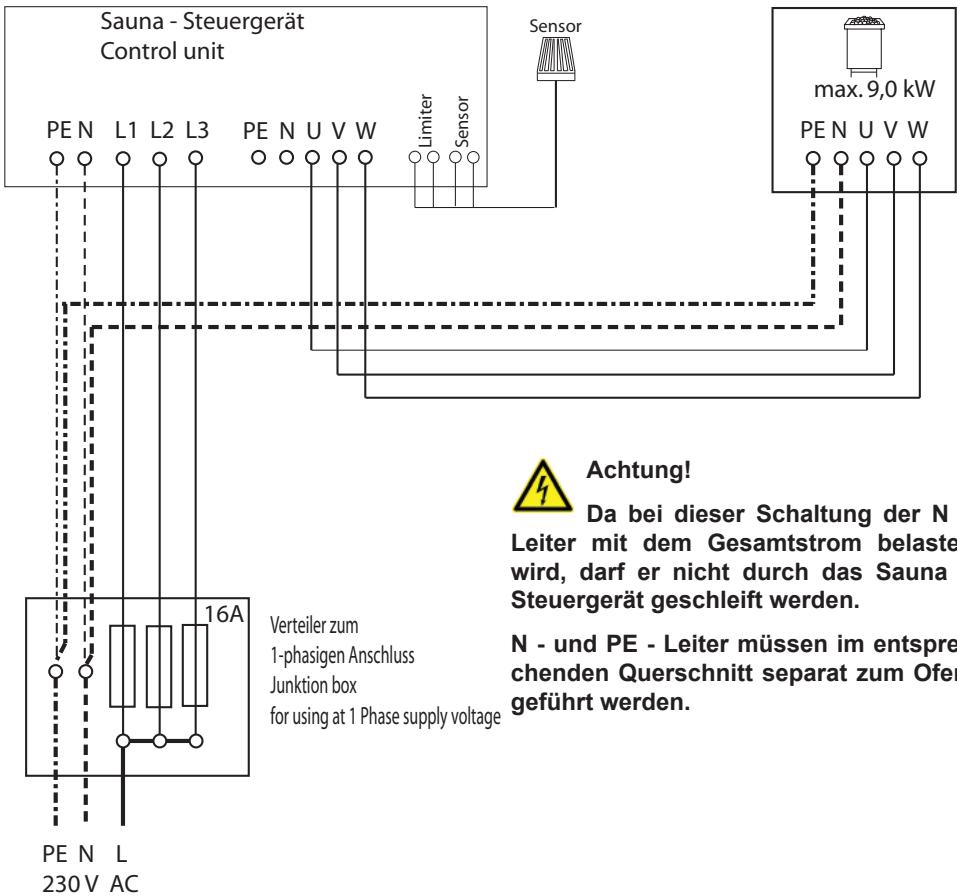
Sauna - Steuergerät
Control unit

PE N L1 L2 L3 PE N U V W

Limiter Sensor

Sensor

max. 9,0 kW

PE N U V W

Achtung!

Da bei dieser Schaltung der N Leiter mit dem Gesamtstrom belastet wird, darf er nicht durch das Sauna Steuergerät geschleift werden.

N - und PE - Leiter müssen im entsprechenden Querschnitt separat zum Ofen geführt werden.

16A

Verteiler zum
1-phasigen Anschluss
Junktion box
for using at 1 Phase supply voltage

PE N L
230 V AC